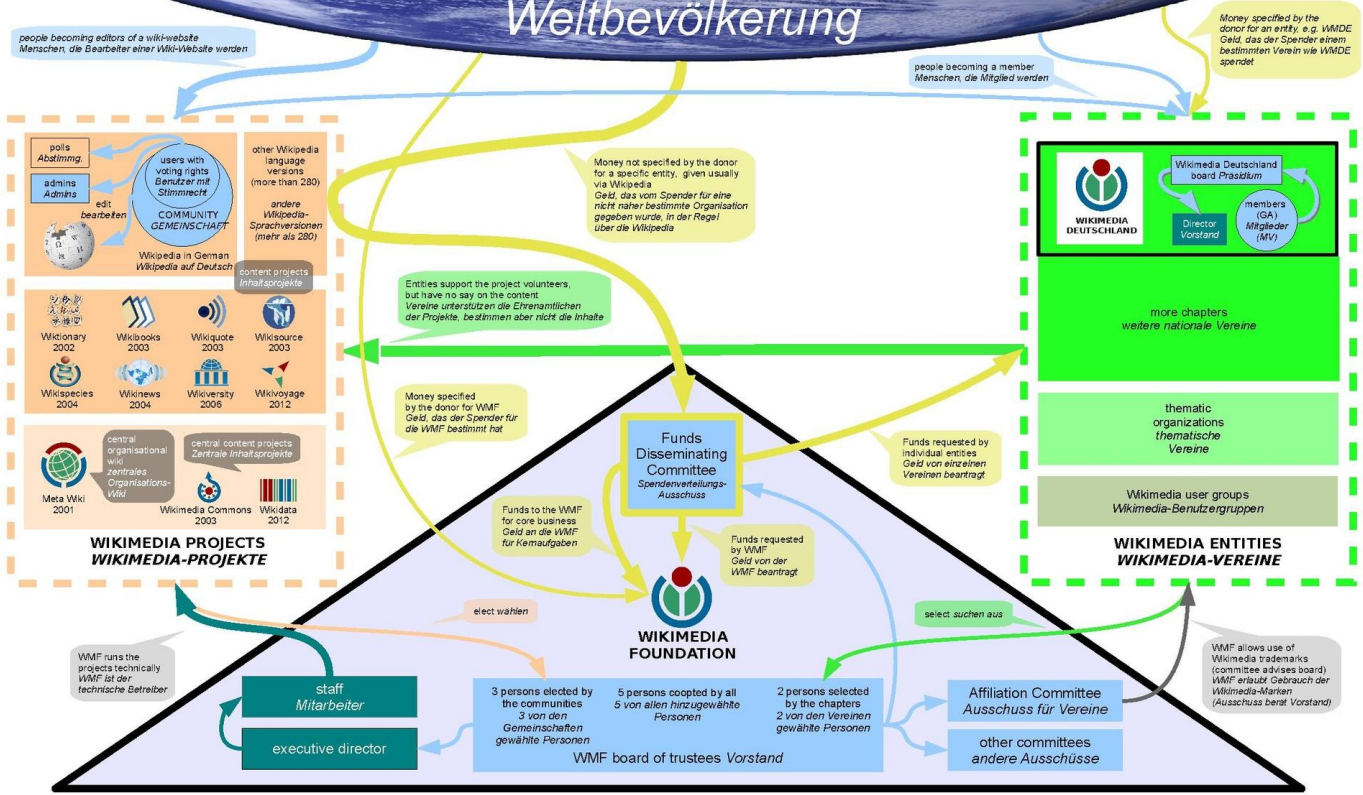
Weltbevölkerung

people becoming editors of a wiki-website
Menschen, die Bearbeiter einer Wiki-Website werden

Money specified by the donor for an entity, e.g. WMDE
Geld, das der Spender einem bestimmten Verein wie WMDE spendet

people becoming a member
Menschen, die Mitglied werden

polls
Abstimmg.

admins
Admins

edit
bearbeiten

users with voting rights
Benutzer mit Stimmrecht

COMMUNITY
GEMEINSCHAFT

Wikipedia in German
Wikipedia auf Deutsch

other Wikipedia language versions (more than 280)
andere Wikipedia-Sprachversionen (mehr als 280)

content projects
Inhaltsprojekte

Money not specified by the donor for a specific entity, given usually via Wikipedia
Geld, das vom Spender für eine nicht näher bestimmte Organisation gegeben wurde, in der Regel über die Wikipedia

WIKIMEDIA DEUTSCHLAND

Wikimedia Deutschland board Präsidium

Director
Vorstand

members (GA)
Mitglieder (MV)

Entities support the project volunteers, but have no say on the content
Vereine unterstützen die Ehrenamtlichen der Projekte, bestimmen aber nicht die Inhalte

Wiktionary 2002
Wikibooks 2003
Wikiquote 2003
Wikisource 2003
Wikispecies 2004
Wikinews 2004
Wikiversity 2006
Wikivoyage 2012

more chapters
weitere nationale Vereine

Money specified by the donor for WMF
Geld, das der Spender für die WMF bestimmt hat

central organisational wiki
zentrales Organisations-Wiki

central content projects
Zentrale Inhaltsprojekte

Meta Wiki 2001
Wikimedia Commons 2003
Wikidata 2012

Funds Disseminating Committee
Spendenverteilungs-Ausschuss

Funds requested by individual entities
Geld von einzelnen Vereinen beantragt

thematic organizations
thematische Vereine

Wikimedia user groups
Wikimedia-Benutzergruppen

WIKIMEDIA PROJECTS
WIKIMEDIA-PROJEKTE

Funds to the WMF for core business
Geld an die WMF für Kernaufgaben

Funds requested by WMF
Geld von der WMF beantragt

WIKIMEDIA ENTITIES
WIKIMEDIA-VEREINE

elect wählen

WIKIMEDIA FOUNDATION

select suchen aus

WMF runs the projects technically
WMF ist der technische Betreiber

WMF allows use of Wikimedia trademarks (committee advises board)
WMF erlaubt Gebrauch der Wikimedia-Marken (Ausschuss berät Vorstand)

staff
Mitarbeiter

executive director

3 persons elected by the communities
3 von den Gemeinschaften gewählte Personen

5 persons coopted by all
5 von allen hinzugewählte Personen

2 persons selected by the chapters
2 von den Vereinen gewählte Personen

WMF board of trustees Vorstand

Affiliation Committee
Ausschuss für Vereine

other committees
andere Ausschüsse